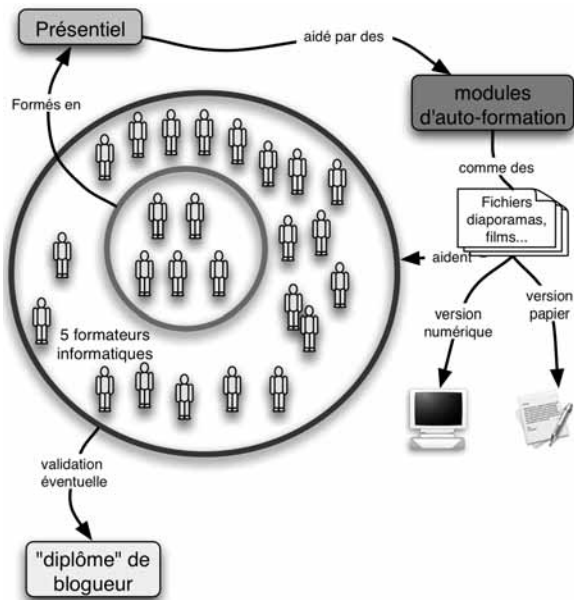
Présentiel

aidé par des

modules d'auto-formation

Formés en

comme des

Fichiers diaporamas, films...

aident

version numérique

version papier

5 formateurs informatiques

validation éventuelle

"diplôme" de blogueur